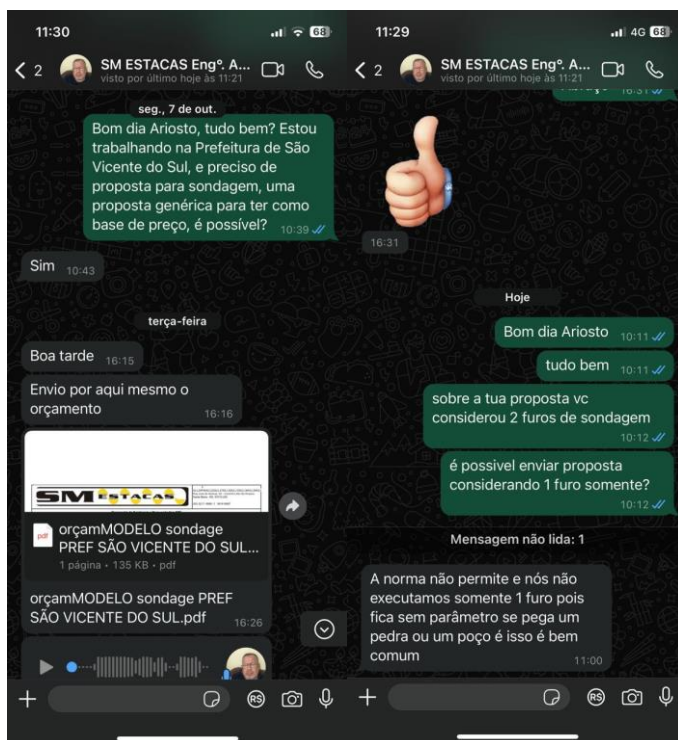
11:30

68

< 2

SM ESTACAS Engº. A...

visto por último hoje às 11:21

seg., 7 de out.

Bom dia Ariosto, tudo bem? Estou trabalhando na Prefeitura de São Vicente do Sul, e preciso de proposta para sondagem, uma proposta genérica para ter como base de preço, é possível? 10:39

Sim 10:43

terça-feira

Boa tarde 16:15

Envio por aqui mesmo o orçamento 16:16

SM ESTACAS

pdf orçamMODELO sondage PREF SÃO VICENTE DO SUL...

1 página • 135 KB • pdf

orçamMODELO sondage PREF SÃO VICENTE DO SUL.pdf 16:26

+

11:29

4G 68

< 2

SM ESTACAS Engº. A...

visto por último hoje às 11:21

16:31

16:31

Hoje

Bom dia Ariosto 10:11

tudo bem 10:11

sobre a tua proposta vc considerou 2 furos de sondagem 10:12

é possivel enviar proposta considerando 1 furo somente? 10:12

Mensagem não lida: 1

A norma não permite e nós não executamos somente 1 furo pois fica sem parâmetro se pega um pedra ou um poço é isso é bem comum 11:00

+